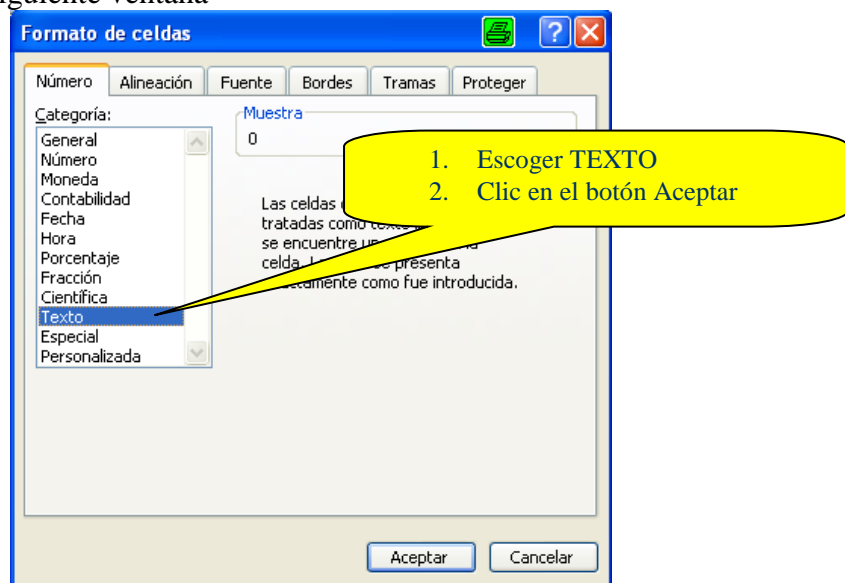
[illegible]guiente ventana

Formato de celdas

Número | Alineación | Fuente | Bordes | Tramas | Proteger

Categoría:
General
Número
Moneda
Contabilidad
Fecha
Hora
Porcentaje
Fracción
Científica
Texto
Especial
Personalizada

Muestra
0

1. Escoger TEXTO
2. Clic en el botón Aceptar

Las celdas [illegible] tratadas como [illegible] se encuentre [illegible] celda. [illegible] presenta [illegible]tamente como fue introducida.

Aceptar
Cancelar